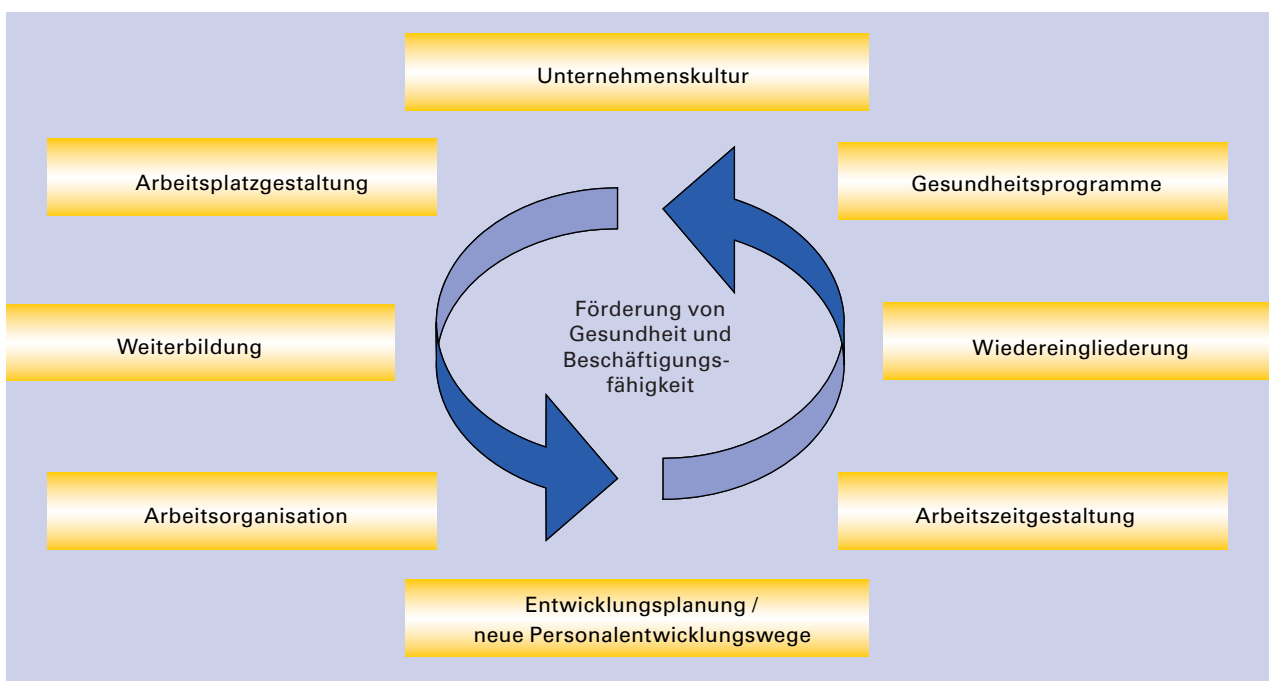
Unternehmenskultur

Arbeitsplatzgestaltung

Gesundheitsprogramme

Förderung von Gesundheit und Beschäftigungsfähigkeit

Weiterbildung

Wiedereingliederung

Arbeitsorganisation

Arbeitszeitgestaltung

Entwicklungsplanung / neue Personalentwicklungswege